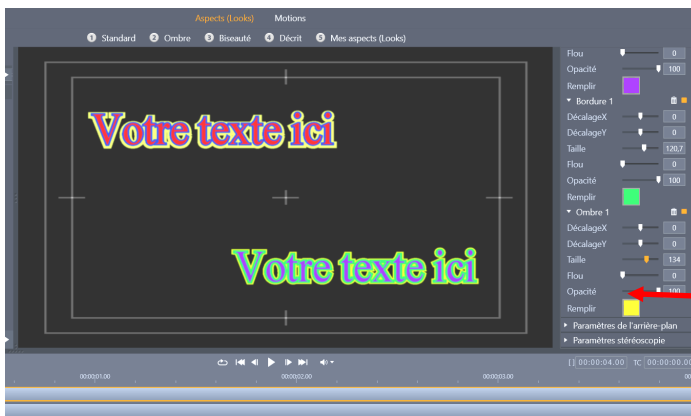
Aspects (Looks) Motions

1 Standard 2 Ombre 3 Biseauté 4 Décrit 5 Mes aspects (Looks)

Votre texte ici

Votre texte ici

Flou 0
Opacité 100
Remplir
Bordure 1
DécalageX 0
DécalageY 0
Taille 120,7
Flou 0
Opacité 100
Remplir
Ombre 1
DécalageX 0
DécalageY 0
Taille 134
Flou 0
Opacité 100
Remplir
Paramètres de l'arrière-plan
Paramètres stéréoscopie

00:00:01.00 00:00:02.00 00:00:03.00

[] 00:00:04.00 TC 00:00:00.